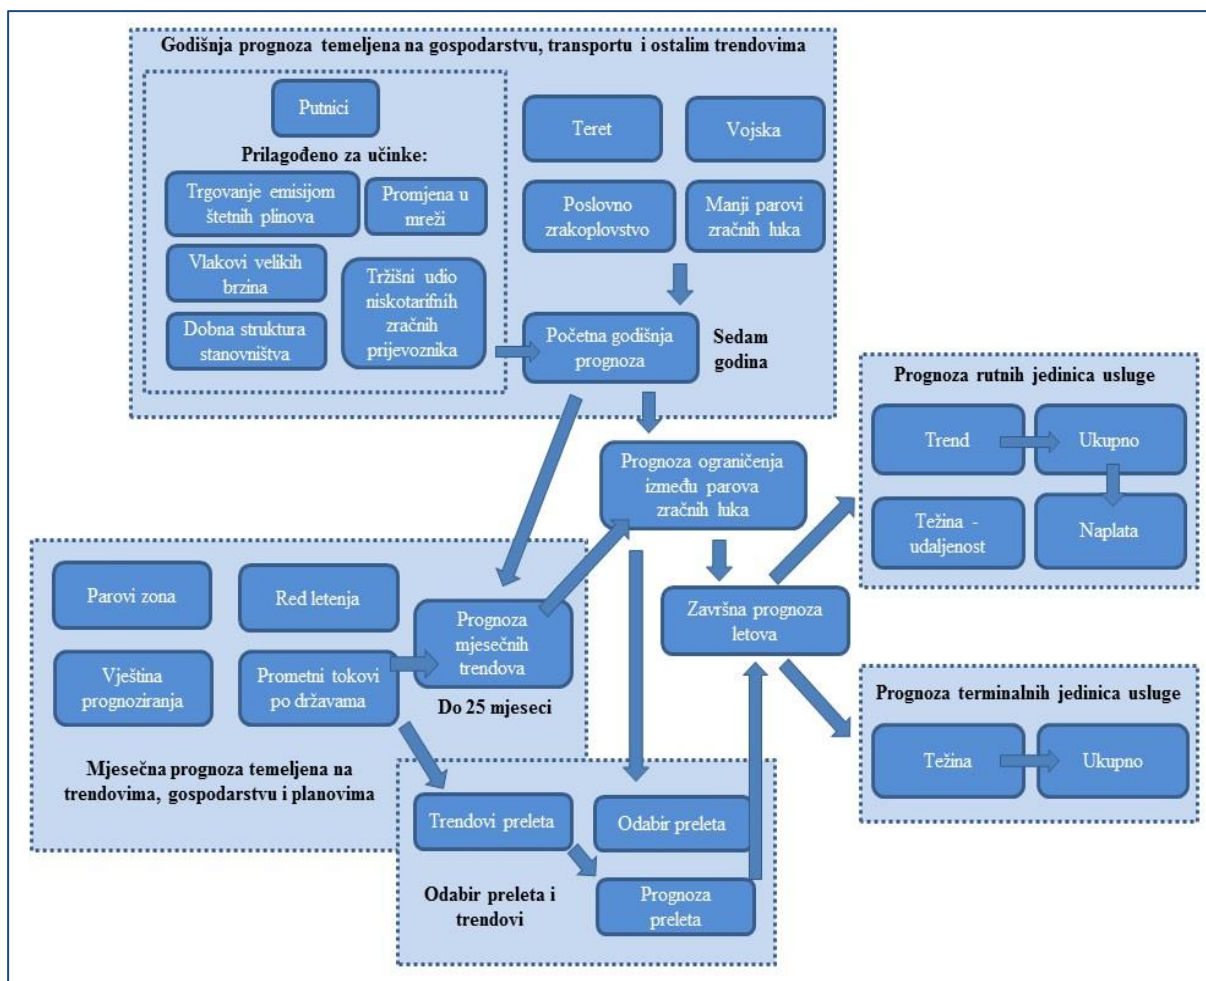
Godišnja prognoza temeljena na gospodarstvu, transportu i ostalim trendovima

Putnici

Prilagođeno za učinke:

Trgovanje emisijom štetnih plinova

Promjena u mreži

Vlakovi velikih brzina

Tržišni udio niskotarifnih zračnih prijevoznika

Dobna struktura stanovništva

Teret

Vojska

Poslovno zrakoplovstvo

Manji parovi zračnih luka

Početna godišnja prognoza

Sedam godina

Prognoza rutnih jedinica usluge

Trend

Ukupno

Težina - udaljenost

Naplata

Prognoza ograničenja između parova zračnih luka

Parovi zona

Red letenja

Prognoza mjesečnih trendova

Završna prognoza letova

Vještina prognoziranja

Prometni tokovi po državama

Do 25 mjeseci

Prognoza terminalnih jedinica usluge

Težina

Ukupno

Mjesečna prognoza temeljena na trendovima, gospodarstvu i planovima

Trendovi preleta

Odabir preleta

Odabir preleta i trendovi

Prognoza preleta